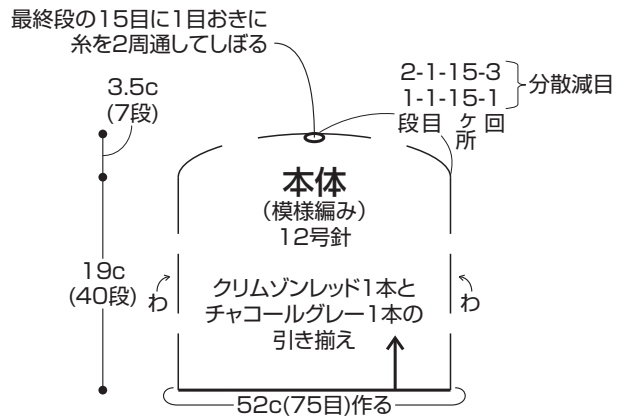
最終段の15目に1目おきに糸を2周通してしぼる

3.5c
(7段)

2-1-15-3
1-1-15-1
段目 ケ所 回
分散減目

本体
(模様編み)
12号針

19c
(40段)

わ

クリムゾンレッド1本とチャコールグレー1本の引き揃え

わ

52c(75目)作る